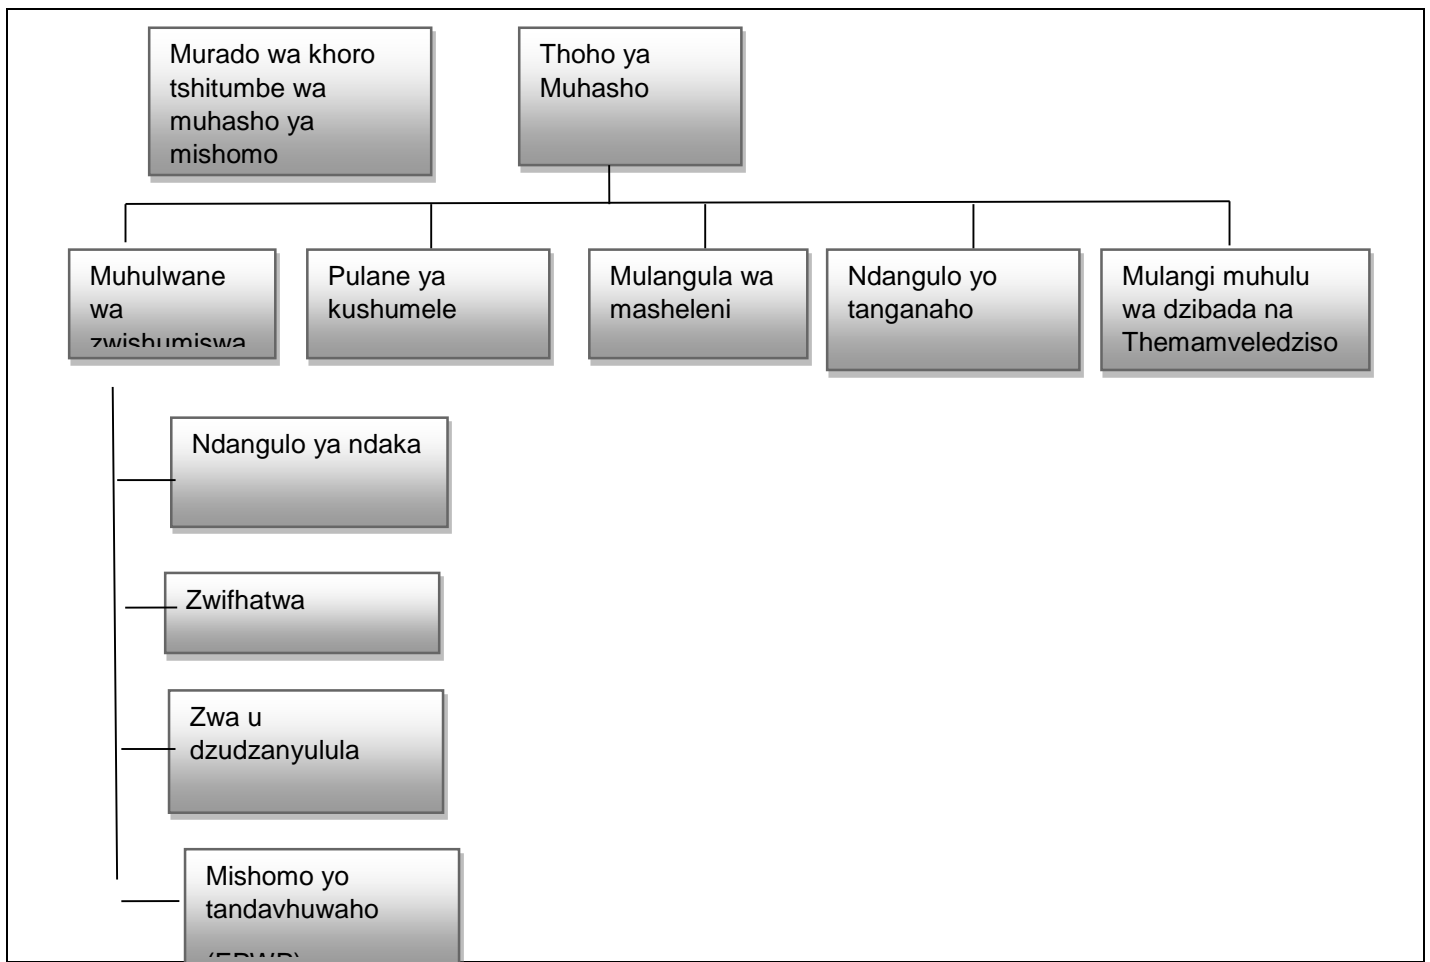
Murado wa khoro tshitumbe wa muhasho ya mishomo

Thoho ya Muhasho

Muhulwane wa zwishumiswa

Pulane ya kushumele

Mulangula wa masheleni

Ndangulo yo tanganaho

Mulangi muhulu wa dzibada na Themamveledziso

Ndangulo ya ndaka

Zwifhatwa

Zwa u dzudzanyulula

Mishomo yo tandavhuwaho

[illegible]